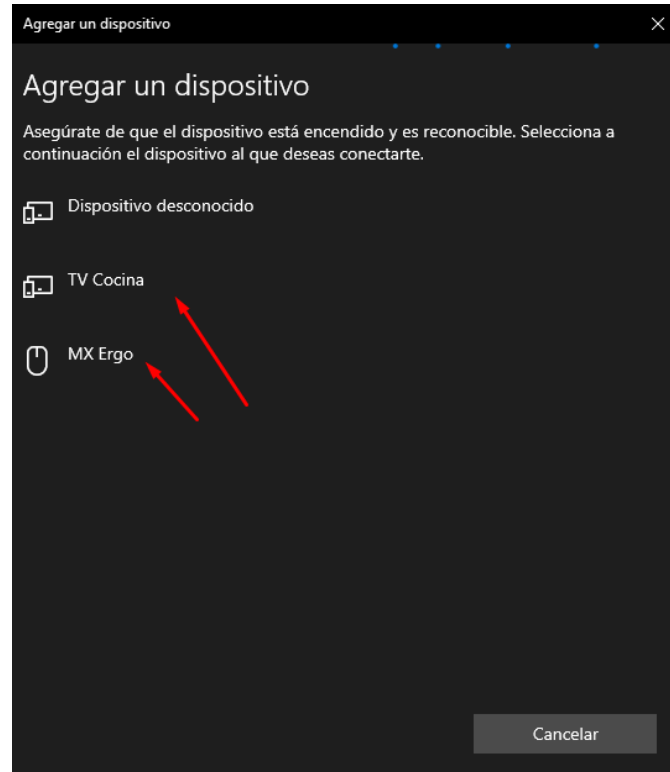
Agregar un dispositivo

Agregar un dispositivo

Asegúrate de que el dispositivo está encendido y es reconocible. Selecciona a continuación el dispositivo al que deseas conectarte.

Dispositivo desconocido

TV Cocina

MX Ergo

Cancelar